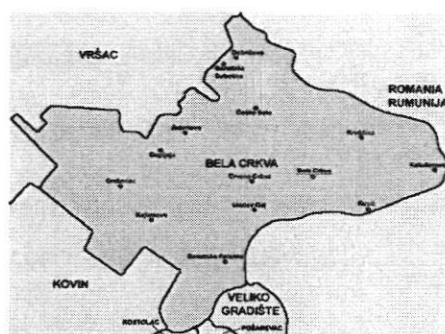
VRŠAC

ROMANIA
RUMUNIJA

BELA CRKVA

KOVIN

VELIKO
GRADIŠTE

KOSTOLAC

POŽAREVAC

Dobričevo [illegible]
Vračev Gaj
Jasenovo
Crvena Crkva
Bela Crkva
Kruščica
Kusić
Grebenac
Kajtasovo
Dupljaja
Izbište
Banatska Palanka
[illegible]
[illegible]
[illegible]